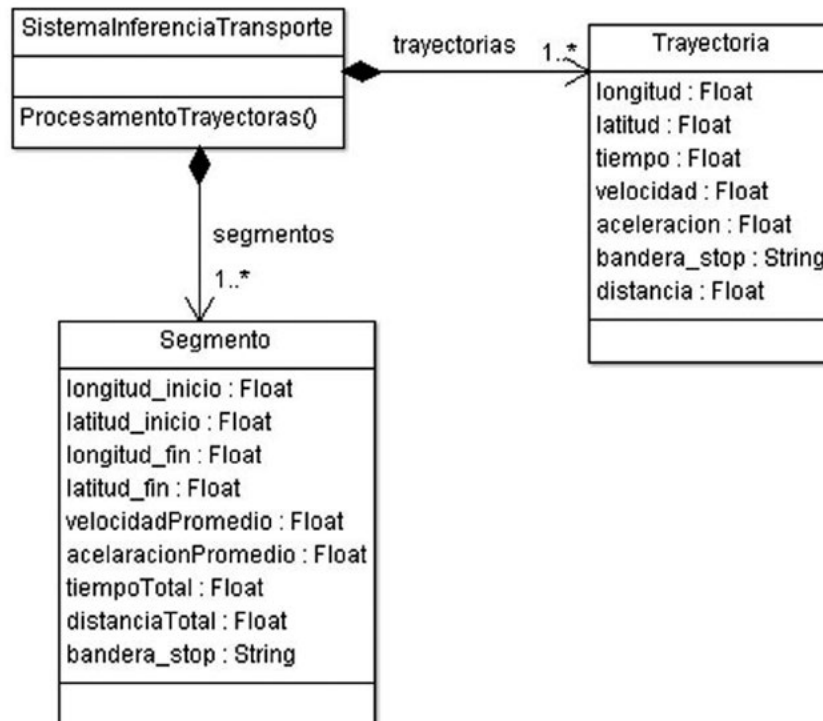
SistemaInferenciaTransporte

ProcesamentoTrayectoras()

trayectorias

1..*

Trayectoria

longitud : Float
latitud : Float
tiempo : Float
velocidad : Float
aceleracion : Float
bandera_stop : String
distancia : Float

segmentos

1..*

Segmento

longitud_inicio : Float
latitud_inicio : Float
longitud_fin : Float
latitud_fin : Float
velocidadPromedio : Float
acelaracionPromedio : Float
tiempoTotal : Float
distanciaTotal : Float
bandera_stop : String